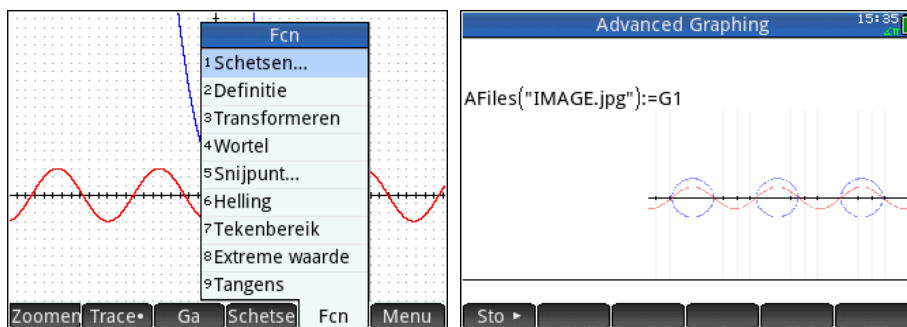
Fcn
1 Schetsen...
2 Definitie
3 Transformeren
4 Wortel
5 Snijpunt...
6 Helling
7 Tekenbereik
8 Extreme waarde
9 Tangens

Zoomen | Trace• | Ga | Schetse | Fcn | Menu

Advanced Graphing 15:35

AFiles("IMAGE.jpg"):=G1

Sto ▸